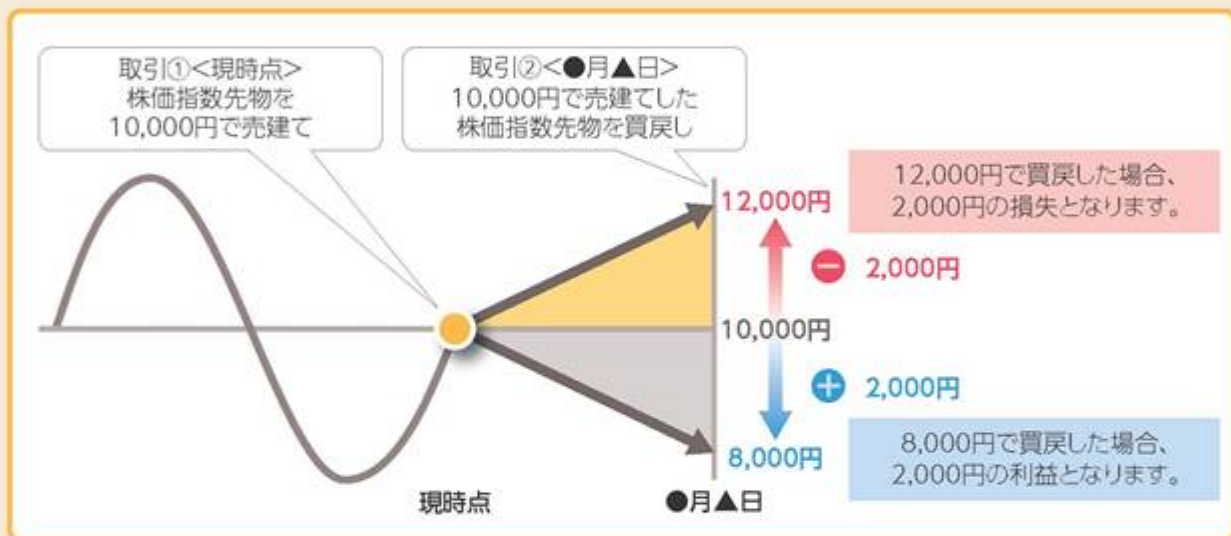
取引①<現時点>
株価指数先物を
10,000円で売建て

取引②<●月▲日>
10,000円で売建てした
株価指数先物を買戻し

12,000円で買戻した場合、
2,000円の損失となります。

12,000円

− 2,000円

10,000円

+ 2,000円

8,000円

8,000円で買戻した場合、
2,000円の利益となります。

現時点

●月▲日